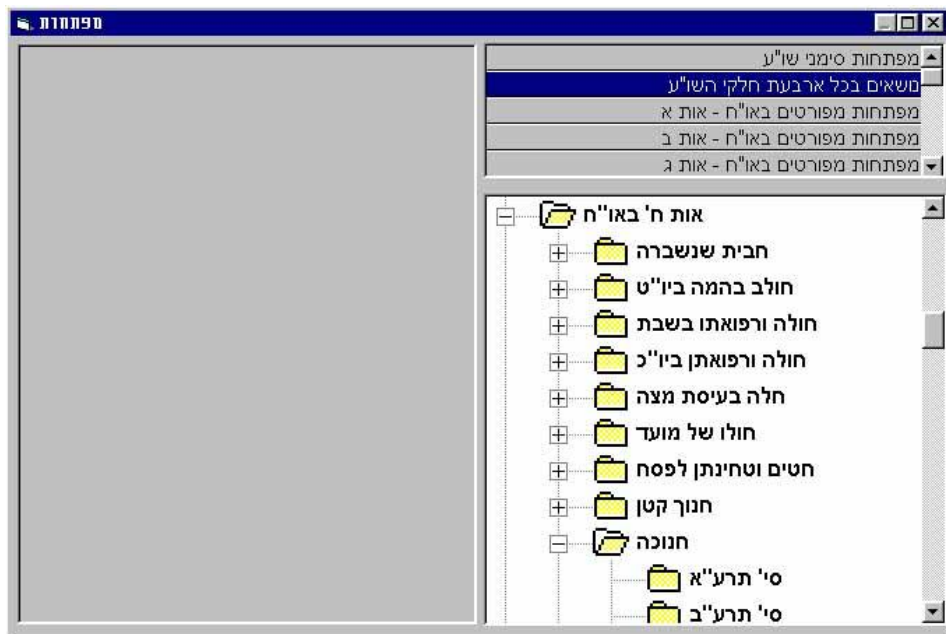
מפתחות

מפתחות סימני שו"ע
משאים בכל ארבעת חלקי השו"ע
מפתחות מפורטים באו"ח - אות א
מפתחות מפורטים באו"ח - אות ב
מפתחות מפורטים באו"ח - אות ג

אות ח' באו"ח
חבית שנשברה
חולב בהמה ביו"ט
חולה ורפואתו בשבת
חולה ורפואתן ביו"כ
חלה בעיסת מצה
חולו של מועד
חטים וטחינתן לפסח
חנוך קטן
חנוכה
סי' תרע"א
סי' תרע"ב